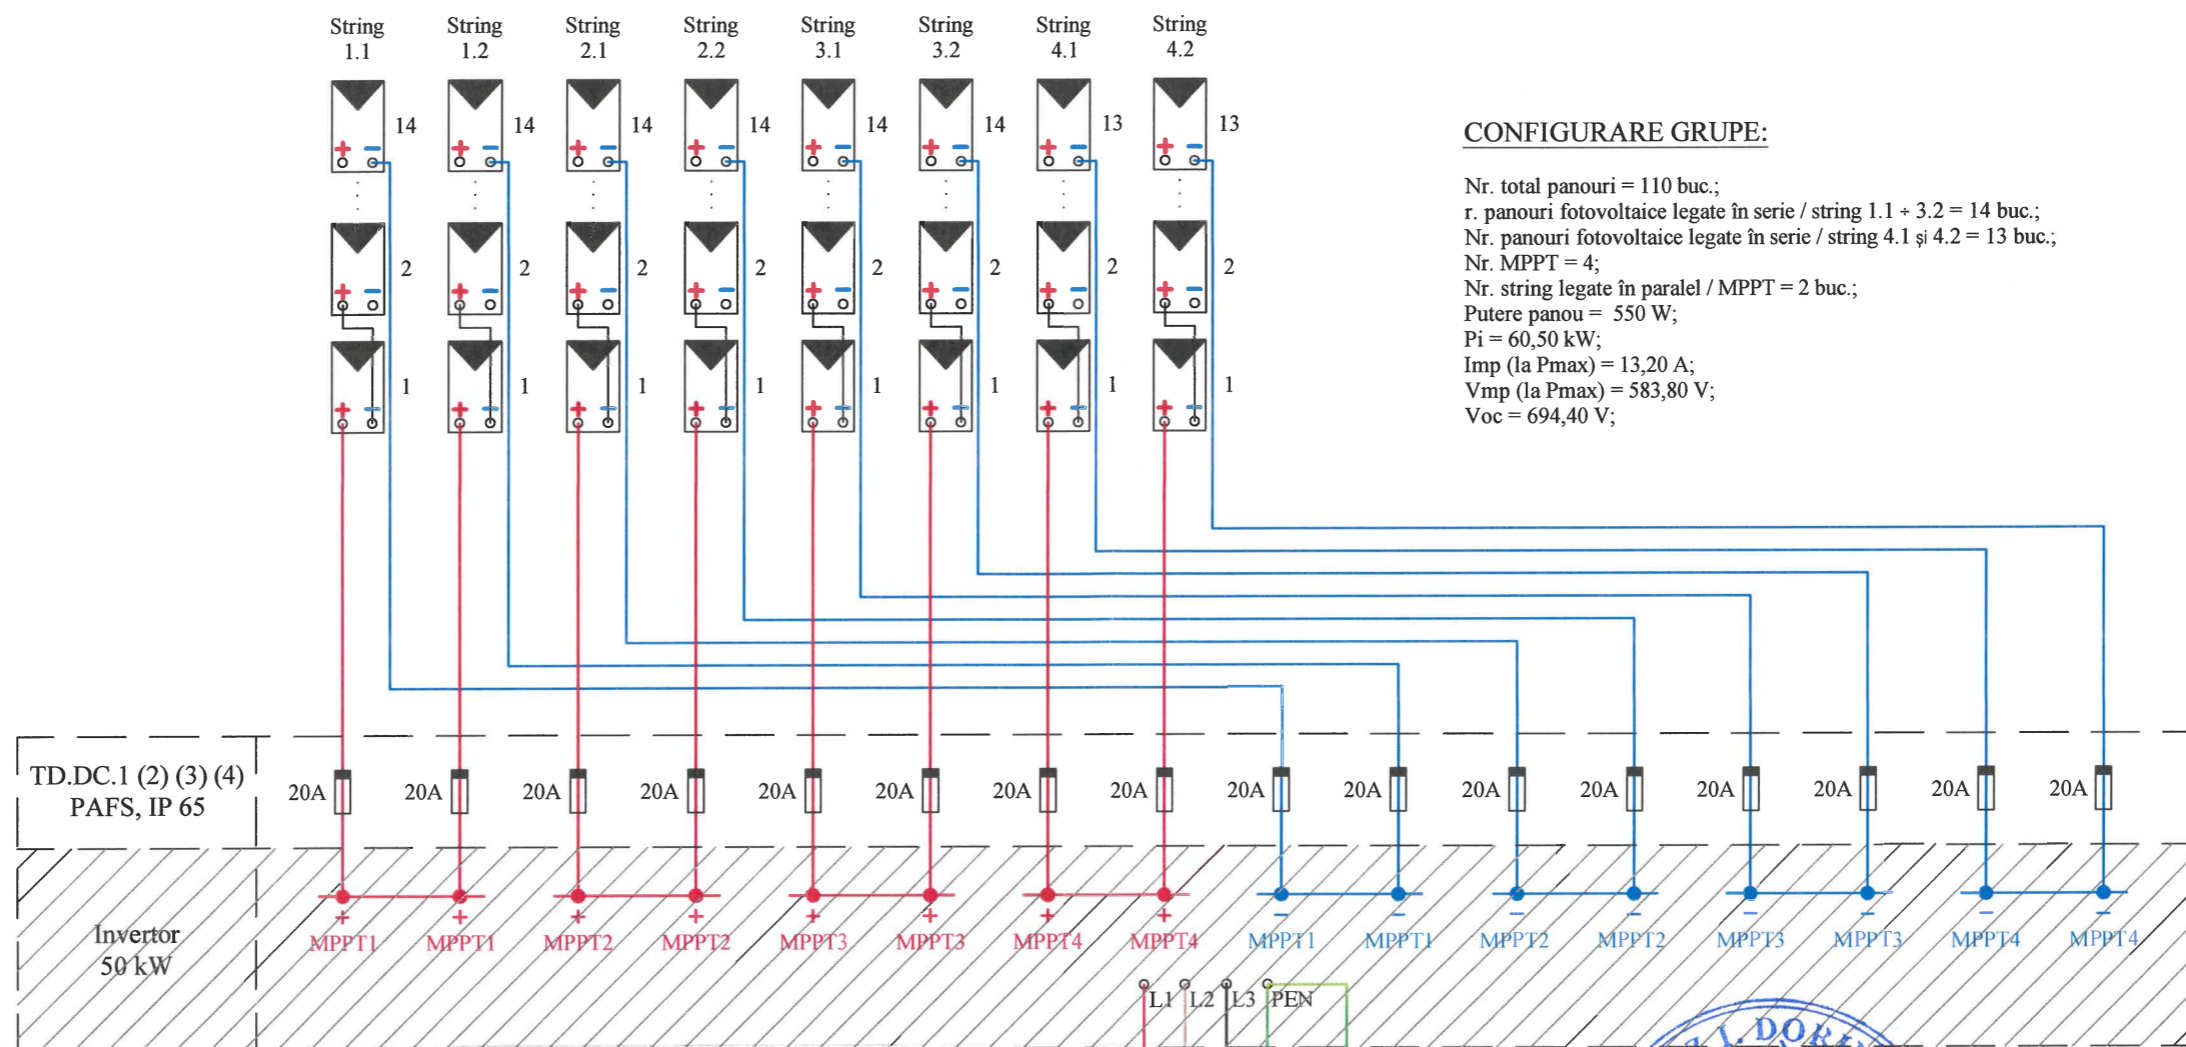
String 1.1 String 1.2 String 2.1 String 2.2 String 3.1 String 3.2 String 4.1 String 4.2

14 14 14 14 14 14 13 13

2 2 2 2 2 2 2 2

1 1 1 1 1 1 1 1

CONFIGURARE GRUPE:

Nr. total panouri = 110 buc.;
r. panouri fotovoltaice legate în serie / string 1.1 ÷ 3.2 = 14 buc.;
Nr. panouri fotovoltaice legate în serie / string 4.1 și 4.2 = 13 buc.;
Nr. MPPT = 4;
Nr. string legate în paralel / MPPT = 2 buc.;
Putere panou = 550 W;
Pi = 60,50 kW;
Imp (la Pmax) = 13,20 A;
Vmp (la Pmax) = 583,80 V;
Voc = 694,40 V;

TD.DC.1 (2) (3) (4)
PAFS, IP 65

20A 20A 20A 20A 20A 20A 20A 20A 20A 20A 20A 20A 20A 20A 20A 20A

Invertor
50 kW

+ MPPT1 + MPPT1 + MPPT2 + MPPT2 + MPPT3 + MPPT3 + MPPT4 + MPPT4 – MPPT1 – MPPT1 – MPPT2 – MPPT2 – MPPT3 – MPPT3 – MPPT4 – MPPT4

L1 L2 L3 PEN

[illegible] DOR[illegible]